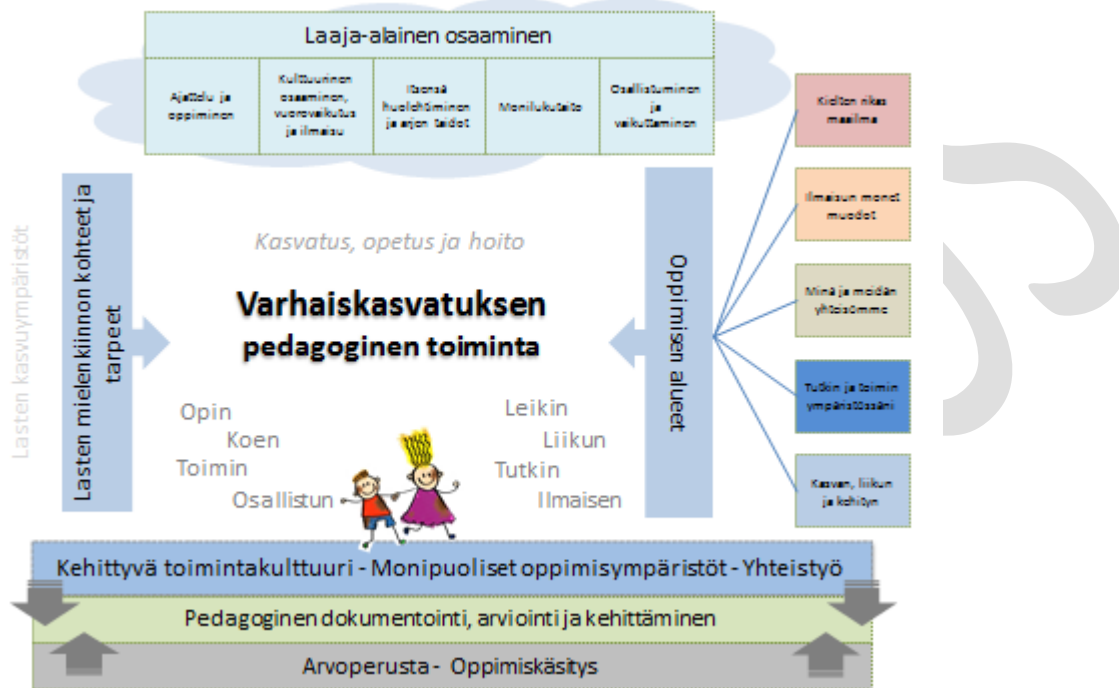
Laaja-alainen osaaminen

Ajattelu ja oppiminen

Kulttuurinen osaaminen, vuorovaikutus ja ilmaisu

Itsestä huolehtiminen ja arjen taidot

Monilukutaito

Osallistuminen ja vaikuttaminen

Kielten rikas maailma

Ilmaisun monet muodot

Minä ja meidän yhteisömme

Tutkin ja toimin ympäristössäni

Kasvan, liikun ja kehityn

Lasten kasvuympäristöt

Lasten mielenkiinnon kohteet ja tarpeet

Kasvatus, opetus ja hoito

Varhaiskasvatuksen pedagoginen toiminta

Oppimisen alueet

Opin
Koen
Toimin
Osallistun

Leikin
Liikun
Tutkin
Ilmaisen

Kehittyvä toimintakulttuuri - Monipuoliset oppimisympäristöt - Yhteistyö

Pedagoginen dokumentointi, arviointi ja kehittäminen

Arvoperusta - Oppimiskäsitys